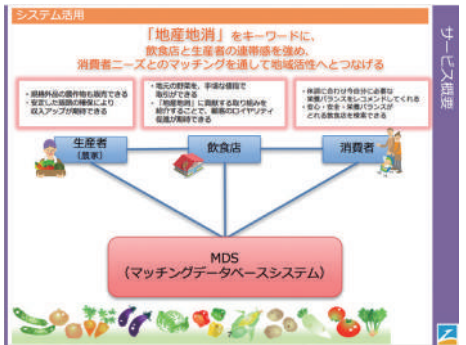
システム活用

「地産地消」をキーワードに、
飲食店と生産者の連帯感を強め、
消費者ニーズとのマッチングを通して地域活性へとつなげる

・規格外品の農作物も販売できる
・安定した販路の確保により収入アップが期待できる

・地元の野菜を、手頃な価格で取り引ができる
・「地産地消」に貢献する取り組みを発行することで、顧客のロイヤリティ醸成が期待できる

・体調に合わせ自分に必要な栄養バランスをレコメンドしてくれる
・安心・安全・栄養バランスがとれる飲食店を検索できる

生産者
(農家)

飲食店

消費者

MDS
(マッチングデータベースシステム)

サービス概要